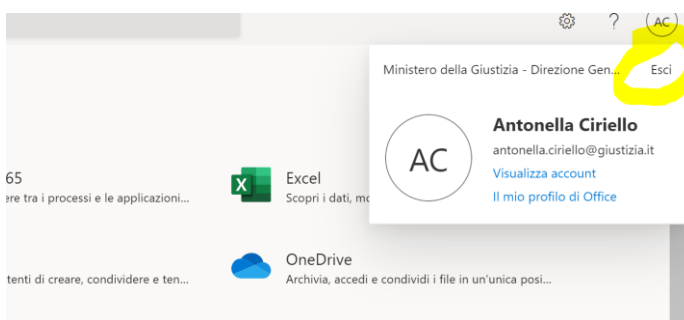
?
AC

Ministero della Giustizia - Direzione Gen... Esci

AC

Antonella Ciriello
antonella.ciriello@giustizia.it
Visualizza account
Il mio profilo di Office

65
ere tra i processi e le applicazioni...

Excel
Scopri i dati, mo

tenti di creare, condividere e ten...

OneDrive
Archivia, accedi e condividi i file in un'unica posi...